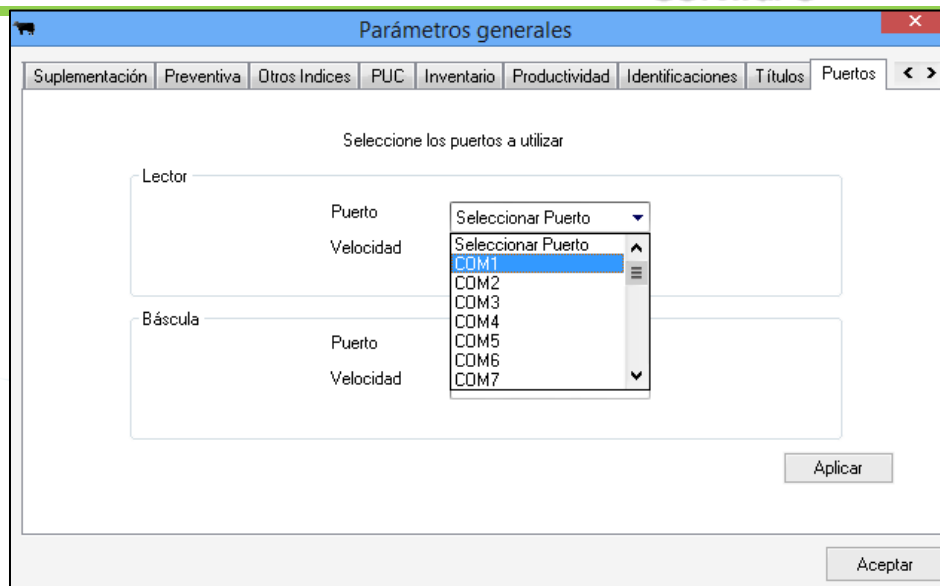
Parámetros generales

Suplementación | Preventiva | Otros Indices | PUC | Inventario | Productividad | Identificaciones | Títulos | Puertos

Seleccione los puertos a utilizar

Lector

Puerto
Seleccionar Puerto
Velocidad

Seleccionar Puerto
COM1
COM2
COM3
COM4
COM5
COM6
COM7

Báscula

Puerto

Velocidad

Aplicar

Aceptar